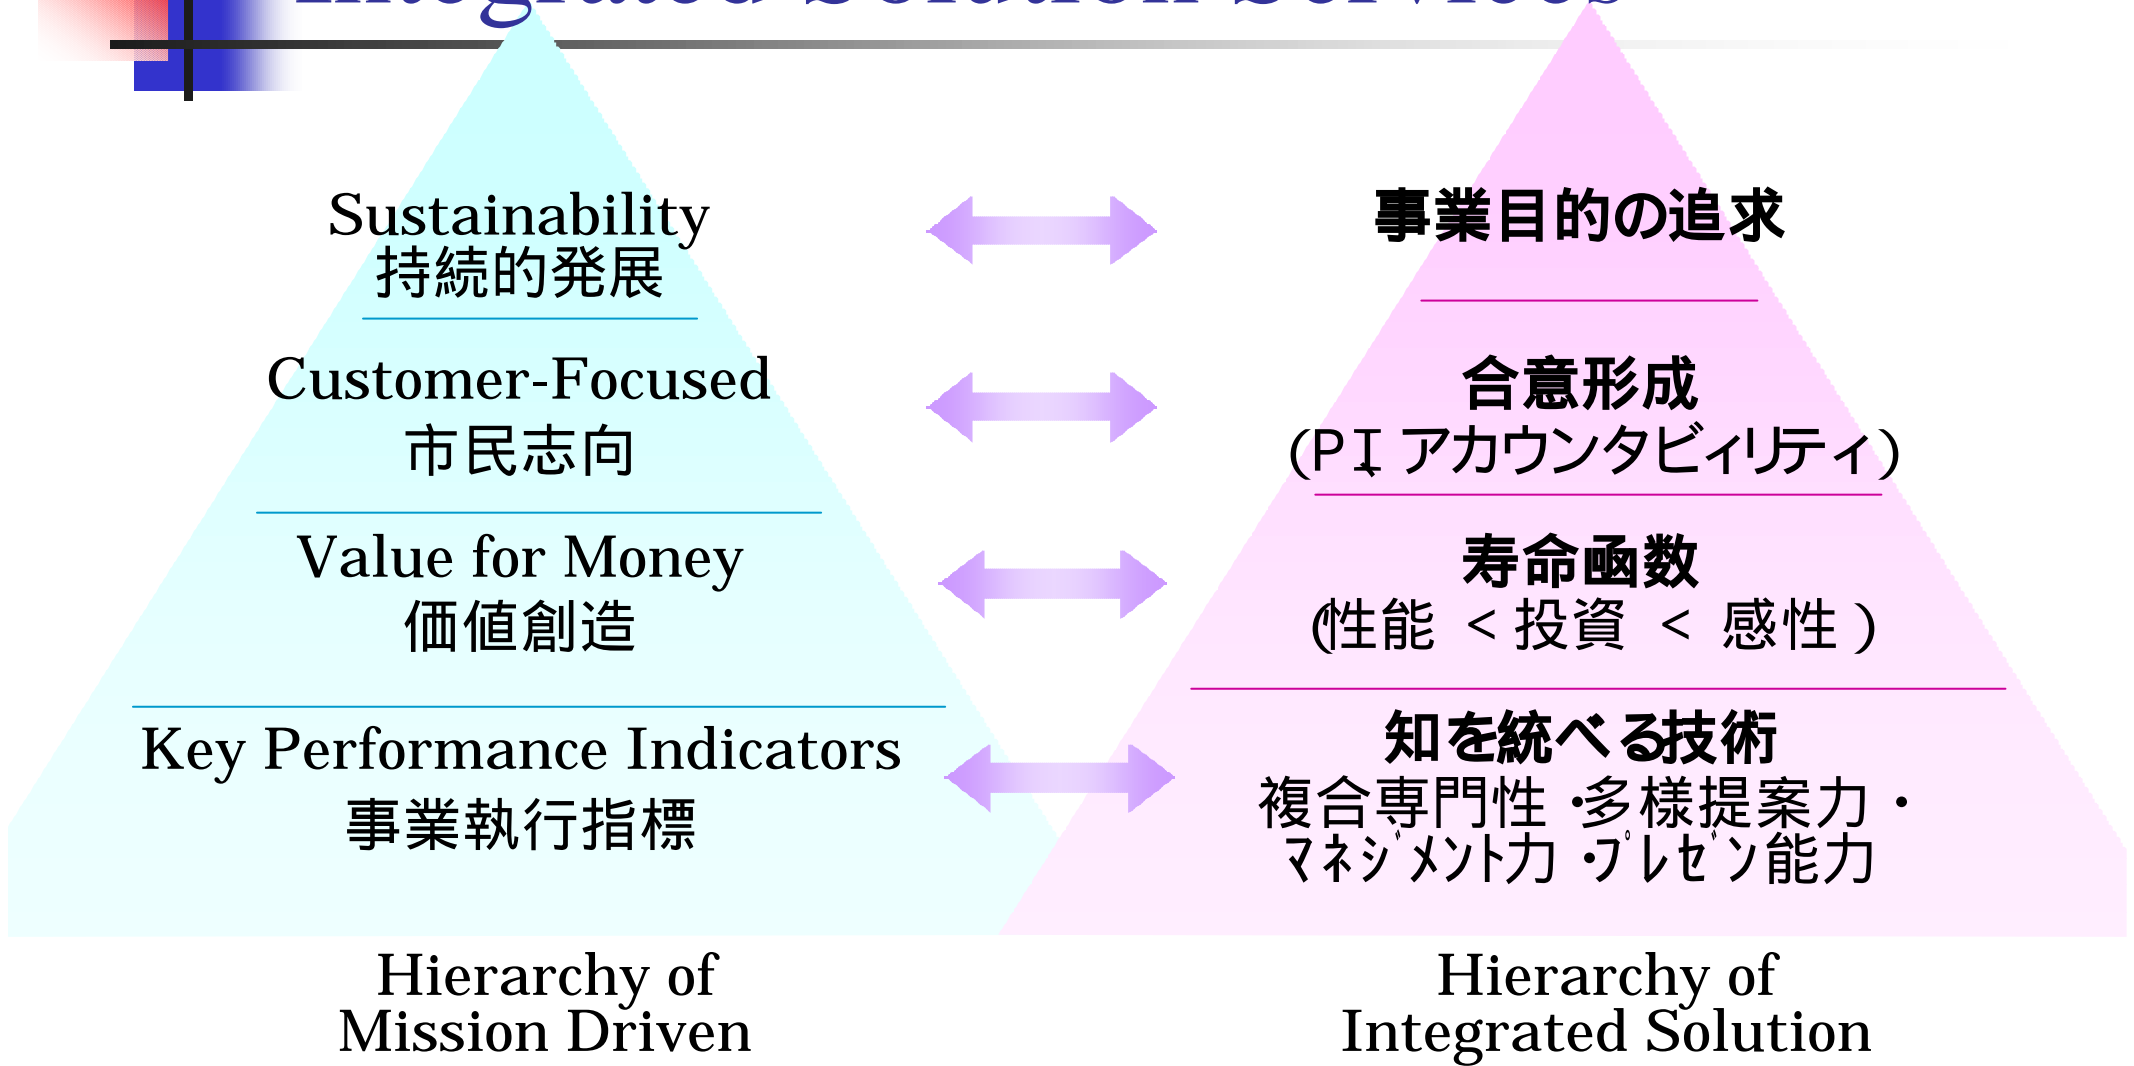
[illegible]

Sustainability
持続的発展

Customer-Focused
市民志向

Value for Money
価値創造

Key Performance Indicators
事業執行指標

事業目的の追求

合意形成
(PI アカウンタビィリティ)

寿命函数
(性能 ＜投資 ＜ 感性)

知を統べる技術
複合専門性・多様提案力・ﾏﾈｼﾞﾒﾝﾄ力・ﾌﾟﾚｾﾞﾝ能力

Hierarchy of Mission Driven

Hierarchy of Integrated Solution